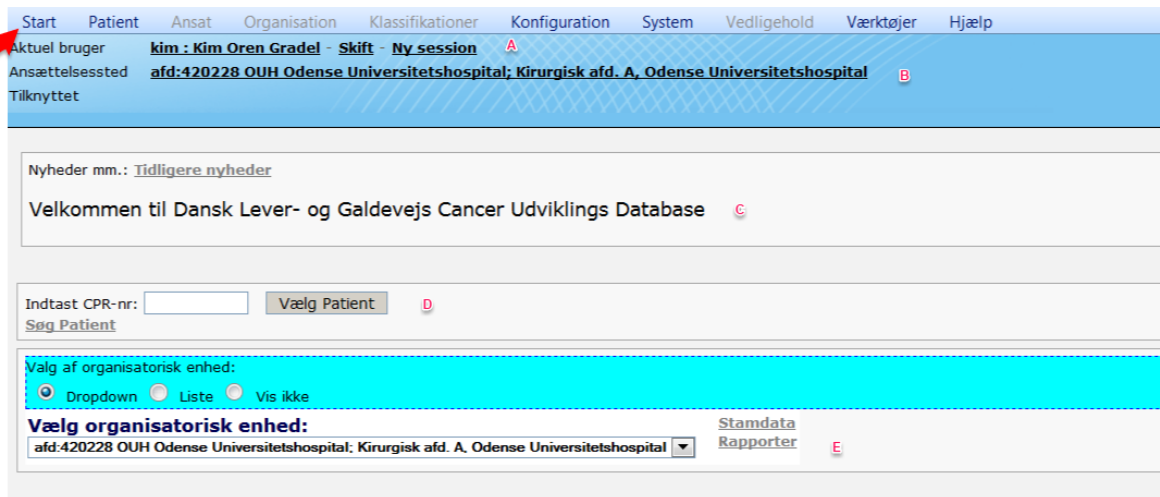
Start Patient Ansat Organisation Klassifikationer Konfiguration System Vedligehold Værktøjer Hjælp

Aktuel bruger kim : Kim Oren Gradel - Skift - Ny session A
Ansættelsessted afd:420228 OUH Odense Universitetshospital; Kirurgisk afd. A, Odense Universitetshospital B
Tilknyttet

Nyheder mm.: Tidligere nyheder

Velkommen til Dansk Lever- og Galdevejs Cancer Udviklings Database C

Indtast CPR-nr: Vælg Patient D
Søg Patient

Valg af organisatorisk enhed:
Dropdown Liste Vis ikke

Vælg organisatorisk enhed:
afd:420228 OUH Odense Universitetshospital; Kirurgisk afd. A, Odense Universitetshospital

Stamdata
Rapporter E